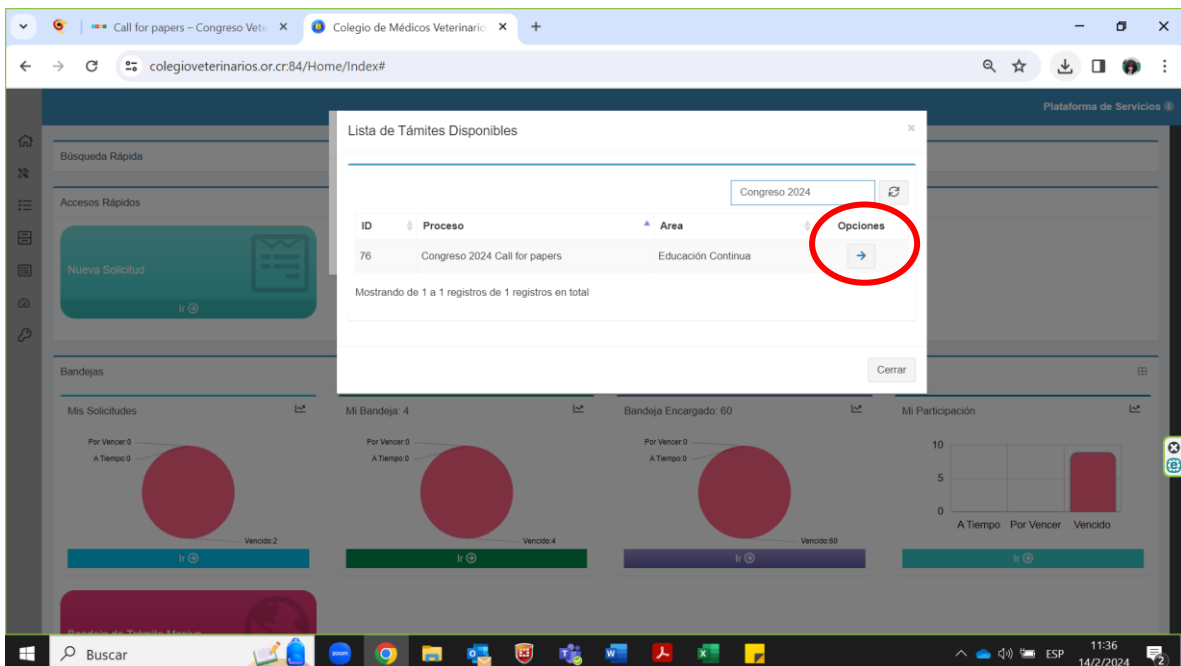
Call for papers – Congreso Vete
Colegio de Médicos Veterinario

colegioveterinarios.or.cr:84/Home/Index#

Plataforma de Servicios

Búsqueda Rápida

Accesos Rápidos

Nueva Solicitud

Ir

Lista de Támites Disponibles

Congreso 2024

| ID | Proceso | Area | Opciones |
|---|---|---|---|
| 76 | Congreso 2024 Call for papers | Educación Continua | → |

Mostrando de 1 a 1 registros de 1 registros en total

Cerrar

Bandejas

Mis Solicitudes

Por Vencer:0
A Tiempo:0
Vencido:2

Ir

Mi Bandeja: 4

Por Vencer:0
A Tiempo:0
Vencido:4

Ir

Bandeja Encargado: 60

Por Vencer:0
A Tiempo:0
Vencido:60

Ir

Mi Participación

10
5
0
A Tiempo Por Vencer Vencido

Ir

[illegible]

Buscar

ESP
11:36
14/2/2024